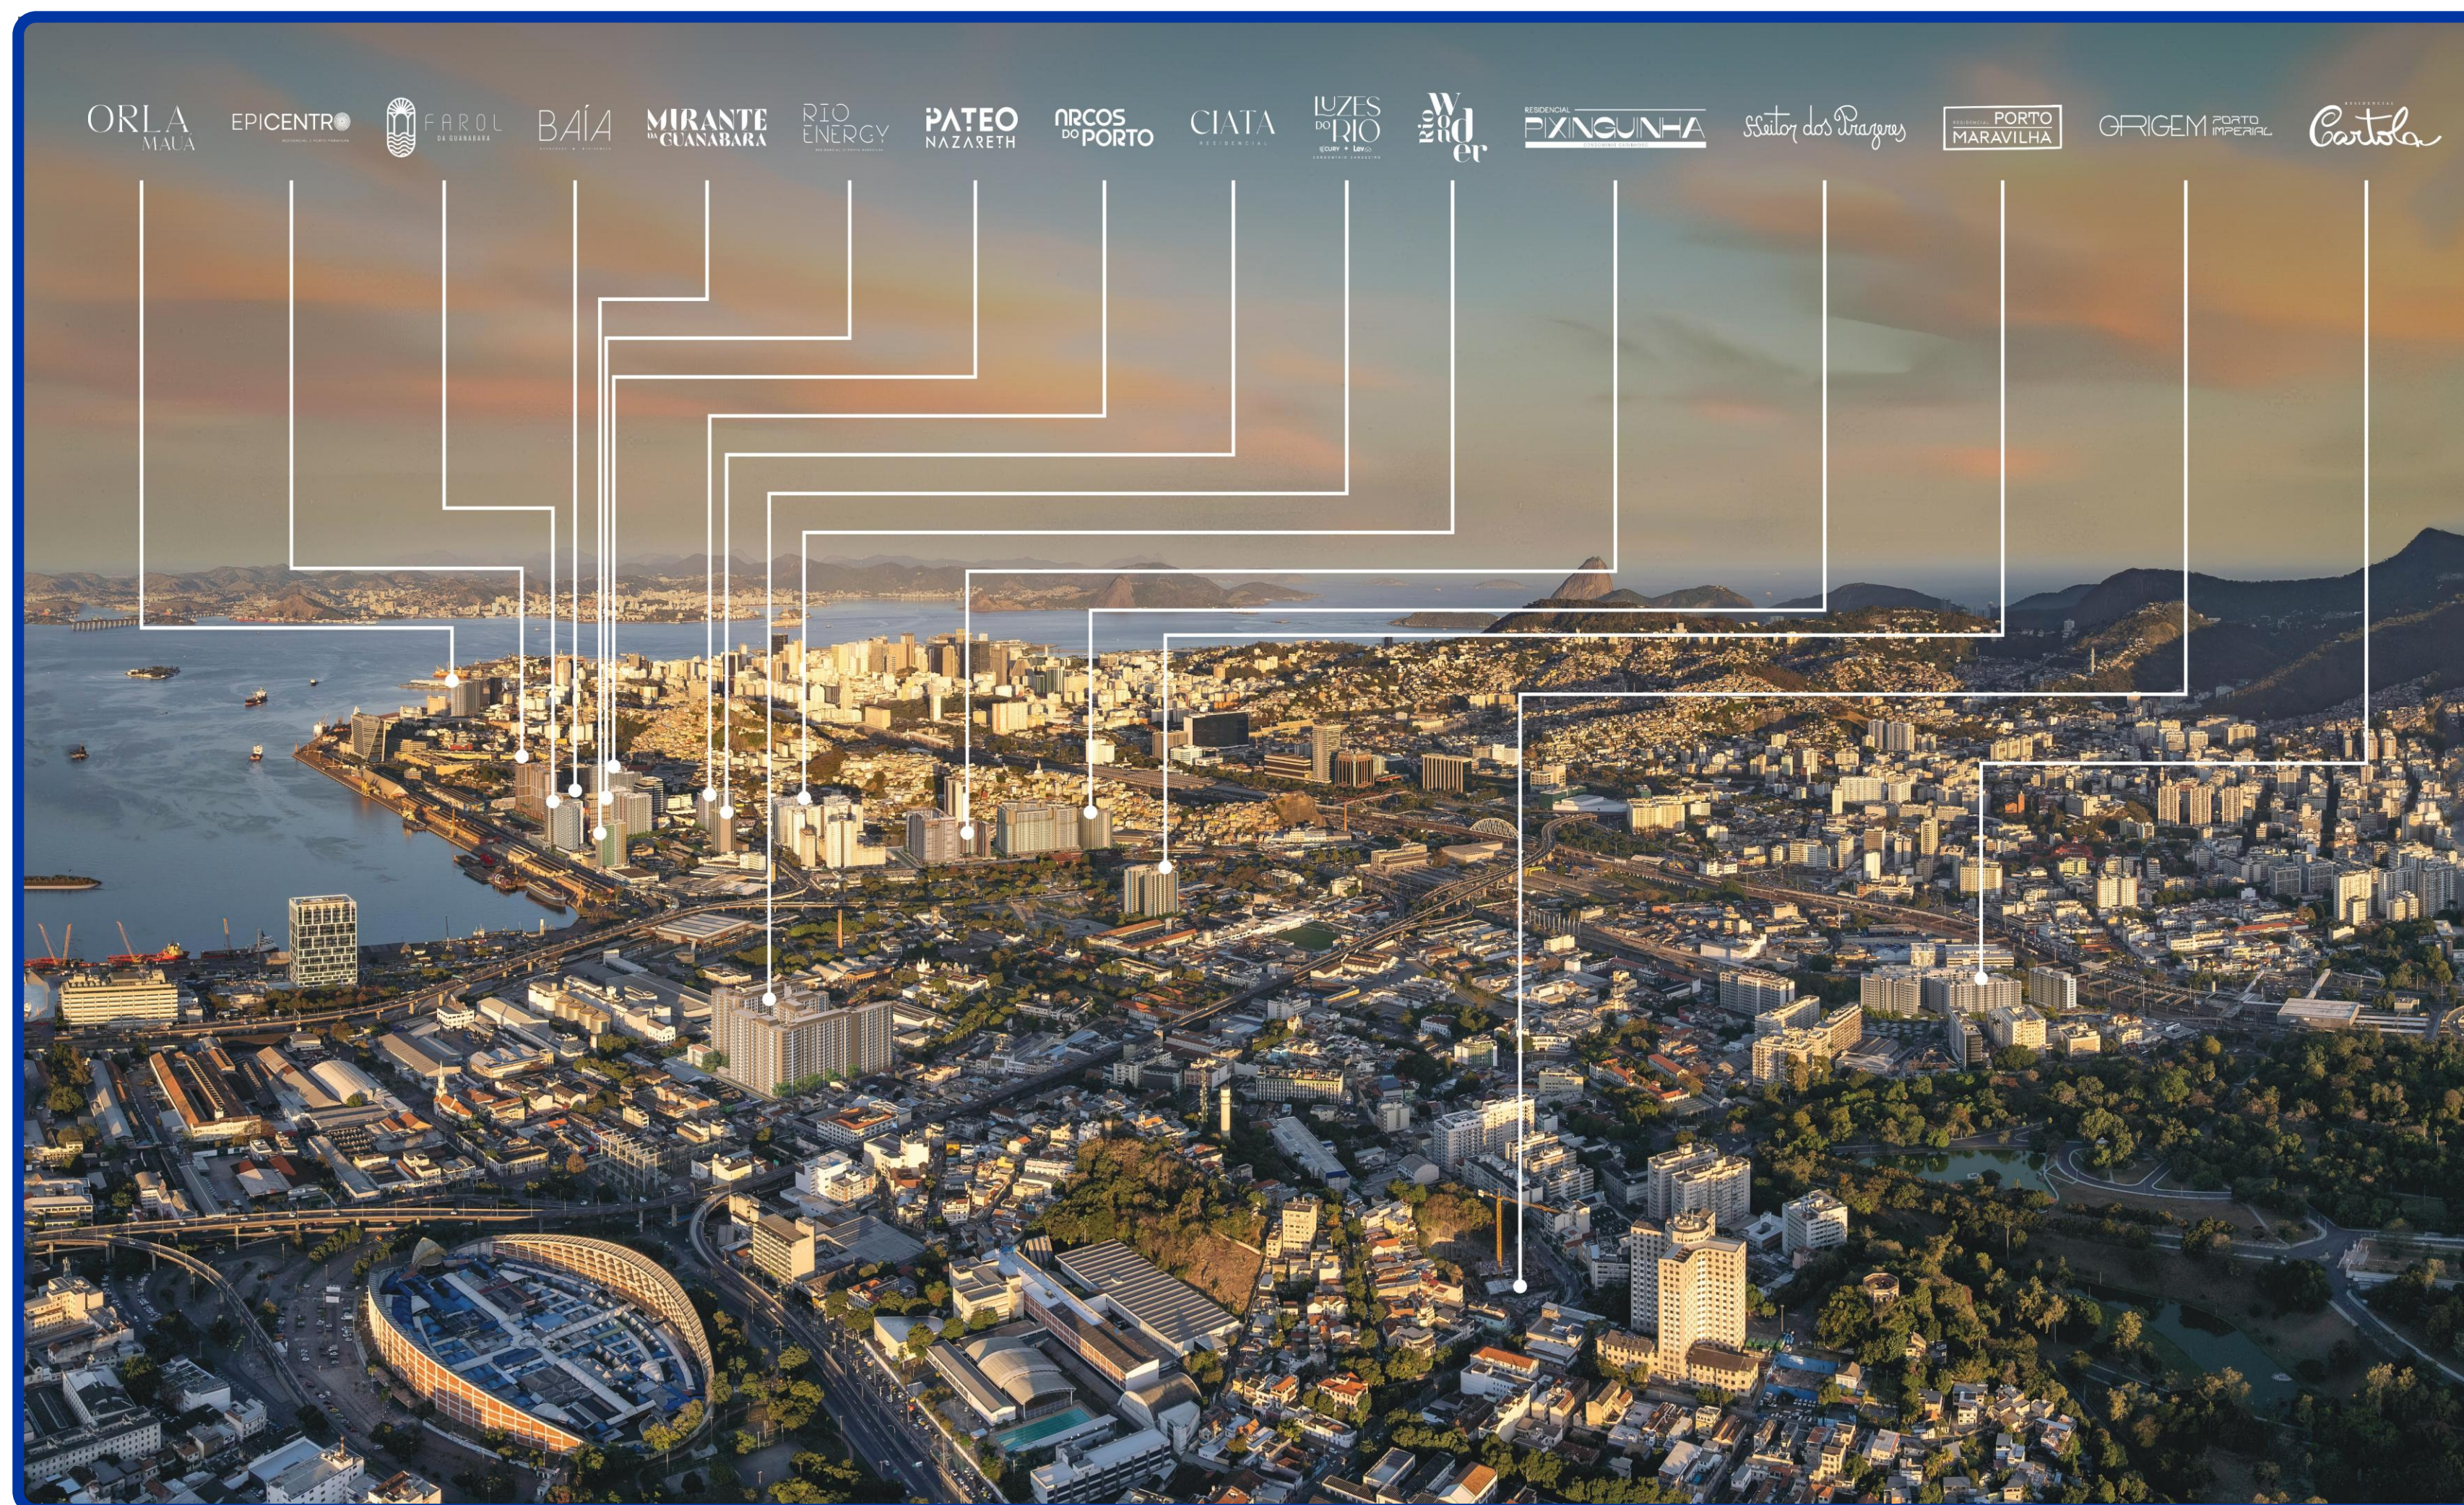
ORLA MAUÁ

EPICENTRO

FAROL DA GUANABARA

BAÍA

MIRANTE DA GUANABARA

RIO ENERGY

PATEO NAZARETH

ARCOS DO PORTO

CIATA RESIDENCIAL

LUZES DO RIO

Rio Wonder

RESIDENCIAL PIXINGUINHA

Heitor dos Prazeres

PORTO MARAVILHA

ORIGEM PORTO IMPERIAL

Cartola